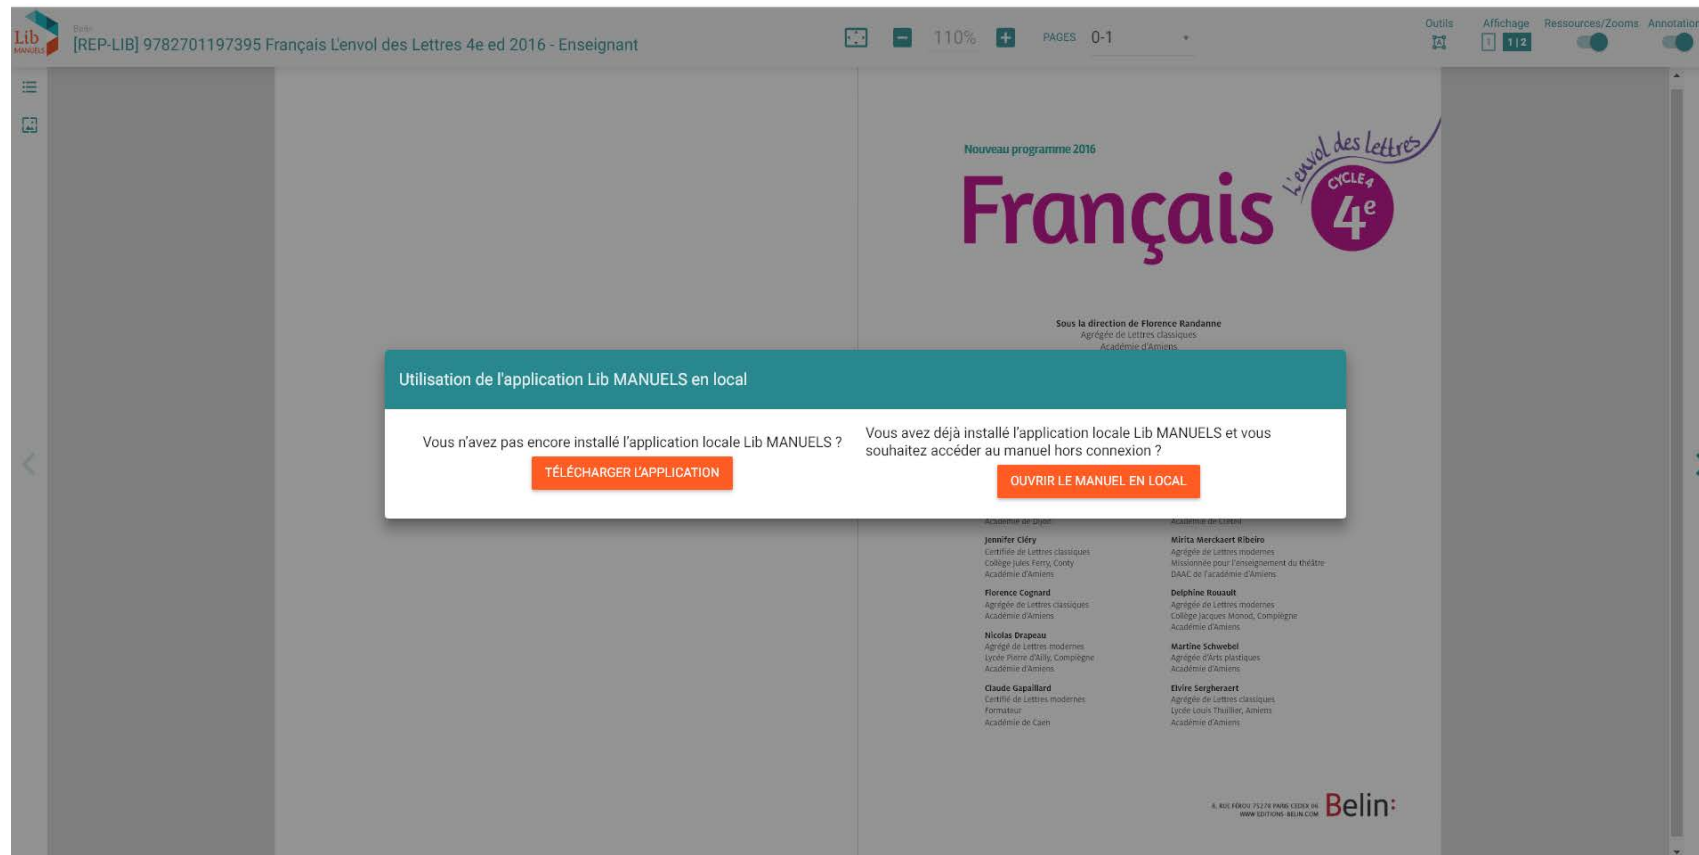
Lib MANUELS

Belin
[REP-LIB] 9782701197395 Français L'envol des Lettres 4e ed 2016 - Enseignant

110%

PAGES 0-1

Outils

Affichage
1 1|2

Ressources/Zooms

Annotation

Nouveau programme 2016

Français

L'envol des lettres

CYCLE 4

4e

Sous la direction de Florence Randanne
Agrégée de Lettres classiques
Académie d'Amiens

Utilisation de l'application Lib MANUELS en local

Vous n'avez pas encore installé l'application locale Lib MANUELS ?

TÉLÉCHARGER L'APPLICATION

Vous avez déjà installé l'application locale Lib MANUELS et vous souhaitez accéder au manuel hors connexion ?

OUVRIR LE MANUEL EN LOCAL

Académie de Dijon

Académie de Créteil

Jennifer Cléry
Certifiée de Lettres classiques
Collège Jules Ferry, Conty
Académie d'Amiens

Florence Cognard
Agrégée de Lettres classiques
Académie d'Amiens

Nicolas Drapeau
Agrégé de Lettres modernes
Lycée Pierre d'Ailly, Compiègne
Académie d'Amiens

Claude Gapaillard
Certifié de Lettres modernes
Formateur
Académie de Caen

Mirita Merckaert Ribeiro
Agrégée de Lettres modernes
Missionnée pour l'enseignement du théâtre
DAAC de l'académie d'Amiens

Delphine Rouault
Agrégée de Lettres modernes
Collège Jacques Monod, Compiègne
Académie d'Amiens

Martine Schwebel
Agrégée d'Arts plastiques
Académie d'Amiens

Elvire Sergheraert
Agrégée de Lettres classiques
Lycée Louis Thuillier, Amiens
Académie d'Amiens

8, RUE FÉROU 75278 PARIS CEDEX 06
WWW.EDITIONS-BELIN.COM

Belin